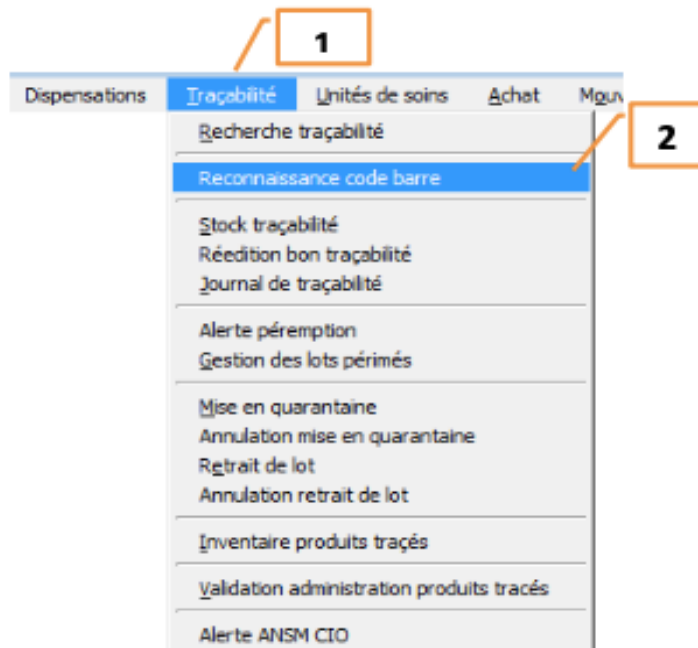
1

Dispensations Traçabilité Unités de soins Achat Mouv

2

Recherche traçabilité

Reconnaissance code barre

Stock traçabilité
Réedition bon traçabilité
Journal de traçabilité

Alerte péremption
Gestion des lots périmés

Mise en quarantaine
Annulation mise en quarantaine
Retrait de lot
Annulation retrait de lot

Inventaire produits tracés

Validation administration produits tracés

Alerte ANSM CIO